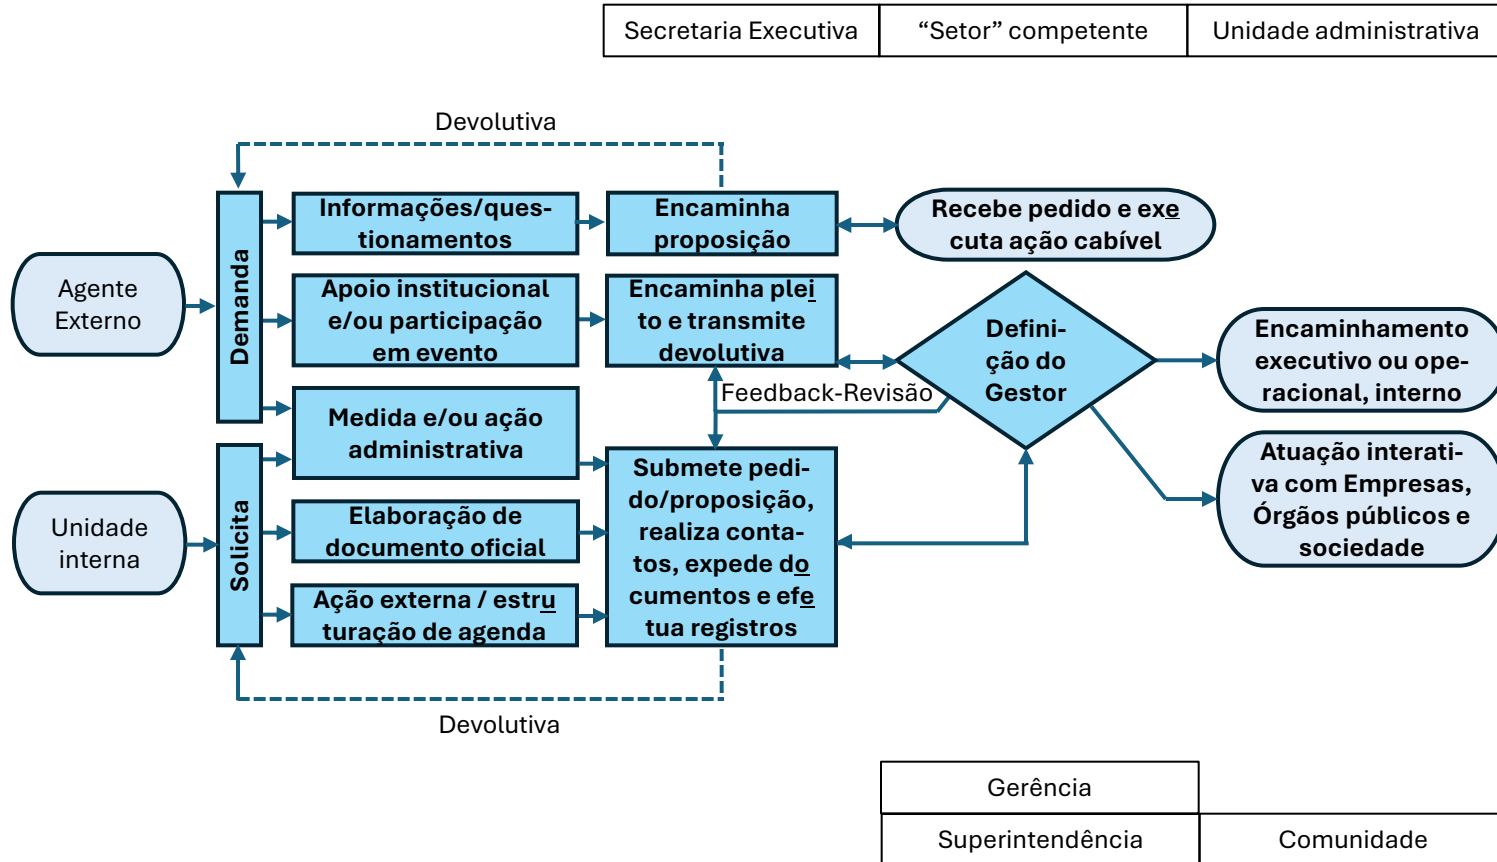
| Secretaria Executiva | “Setor” competente | Unidade administrativa |
|---|---|---|

Devolutiva

Agente Externo

Demanda

Informações/questionamentos

Encaminha proposição

Recebe pedido e executa ação cabível

Apoio institucional e/ou participação em evento

Encaminha pleito e transmite devolutiva

Definição do Gestor

Encaminhamento executivo ou operacional, interno

Feedback-Revisão

Medida e/ou ação administrativa

Unidade interna

Solicita

Submete pedido/proposição, realiza contatos, expede documentos e efetua registros

Atuação interativa com Empresas, Órgãos públicos e sociedade

Elaboração de documento oficial

Ação externa / estruturação de agenda

Devolutiva

| Gerência | |
|---|---|
| Superintendência | Comunidade |